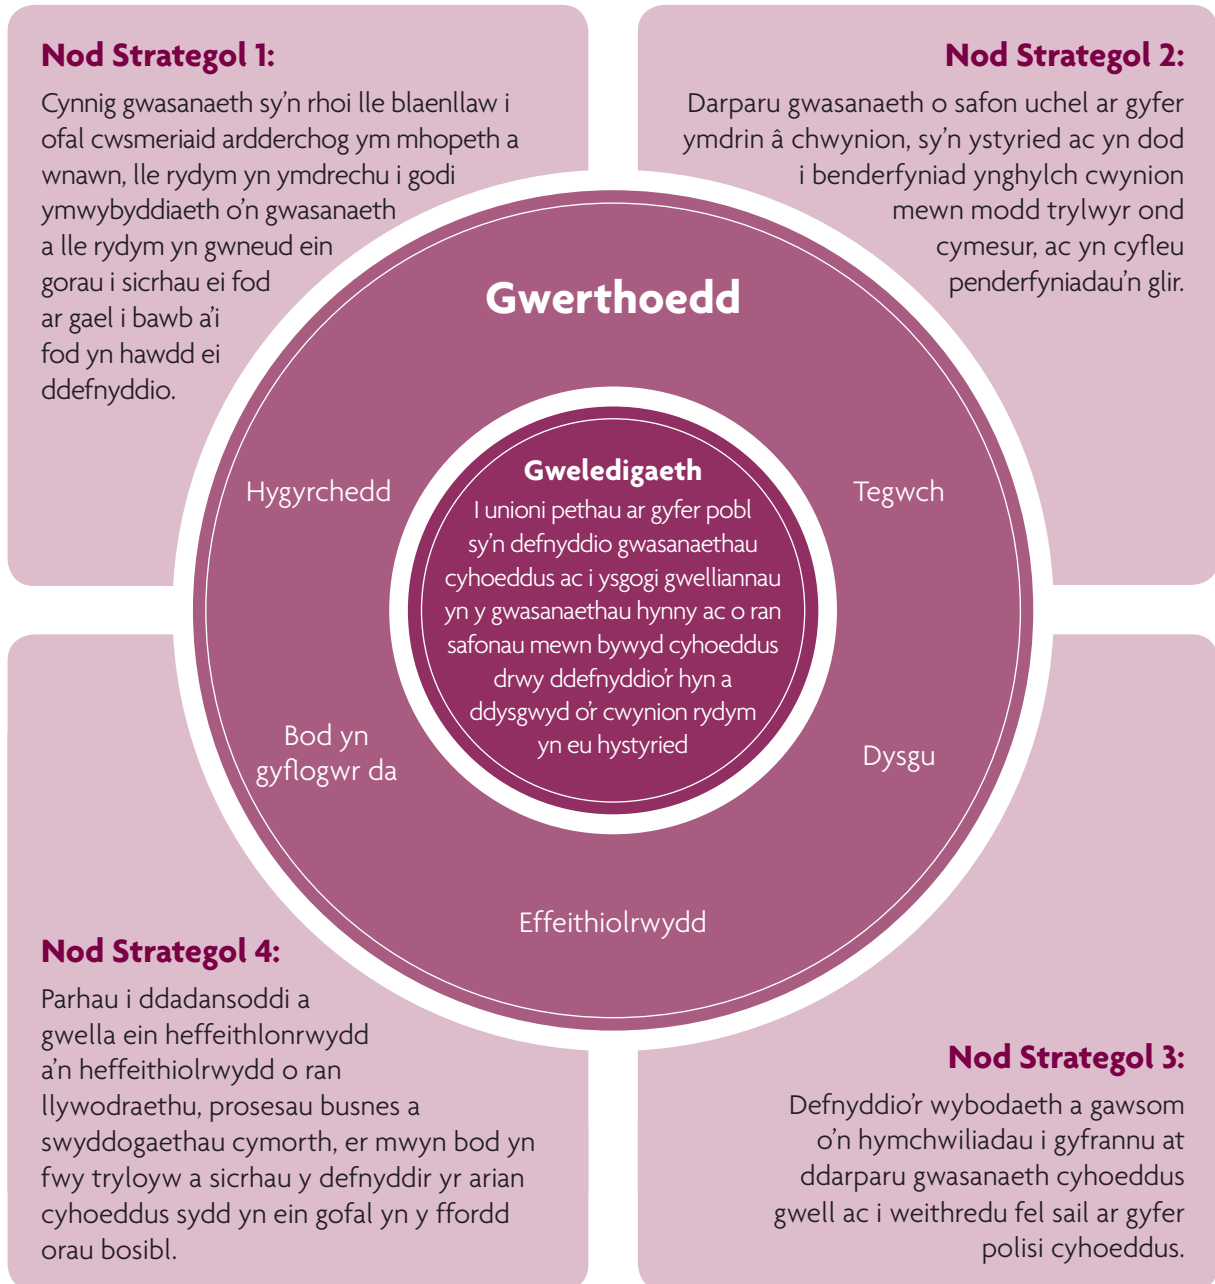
**Nod Strategol 1:**

Cynnig gwasanaeth sy'n rhoi lle blaenllaw i ofal cwsmeriaid ardderchog ym mhopeth a wnawn, lle rydym yn ymdrechu i godi ymwybyddiaeth o'n gwasanaeth a lle rydym yn gwneud ein gorau i sicrhau ei fod ar gael i bawb a'i fod yn hawdd ei ddefnyddio.

**Nod Strategol 2:**

Darparu gwasanaeth o safon uchel ar gyfer ymdrin â chwynion, sy'n ystyried ac yn dod i benderfyniad ynghylch cwynion mewn modd trylwyr ond cymesur, ac yn cyfleu penderfyniadau'n glir.

**Gwerthoedd**

Hygyrchedd

Tegwch

Bod yn gyflogwr da

Dysgu

Effeithiolrwydd

**Gweledigaeth**

I unioni pethau ar gyfer pobl sy'n defnyddio gwasanaethau cyhoeddus ac i ysgogi gwelliannau yn y gwasanaethau hynny ac o ran safonau mewn bywyd cyhoeddus drwy ddefnyddio'r hyn a ddysgwyd o'r cwynion rydym yn eu hystyried

**Nod Strategol 4:**

Parhau i ddadansoddi a gwella ein heffeithlonrwydd a'n heffeithiolrwydd o ran llywodraethu, prosesau busnes a swyddogaethau cymorth, er mwyn bod yn fwy tryloyw a sicrhau y defnyddir yr arian cyhoeddus sydd yn ein gofal yn y ffordd orau bosibl.

**Nod Strategol 3:**

Defnyddio'r wybodaeth a gawsom o'n hymchwiliadau i gyfrannu at ddarparu gwasanaeth cyhoeddus gwell ac i weithredu fel sail ar gyfer polisi cyhoeddus.